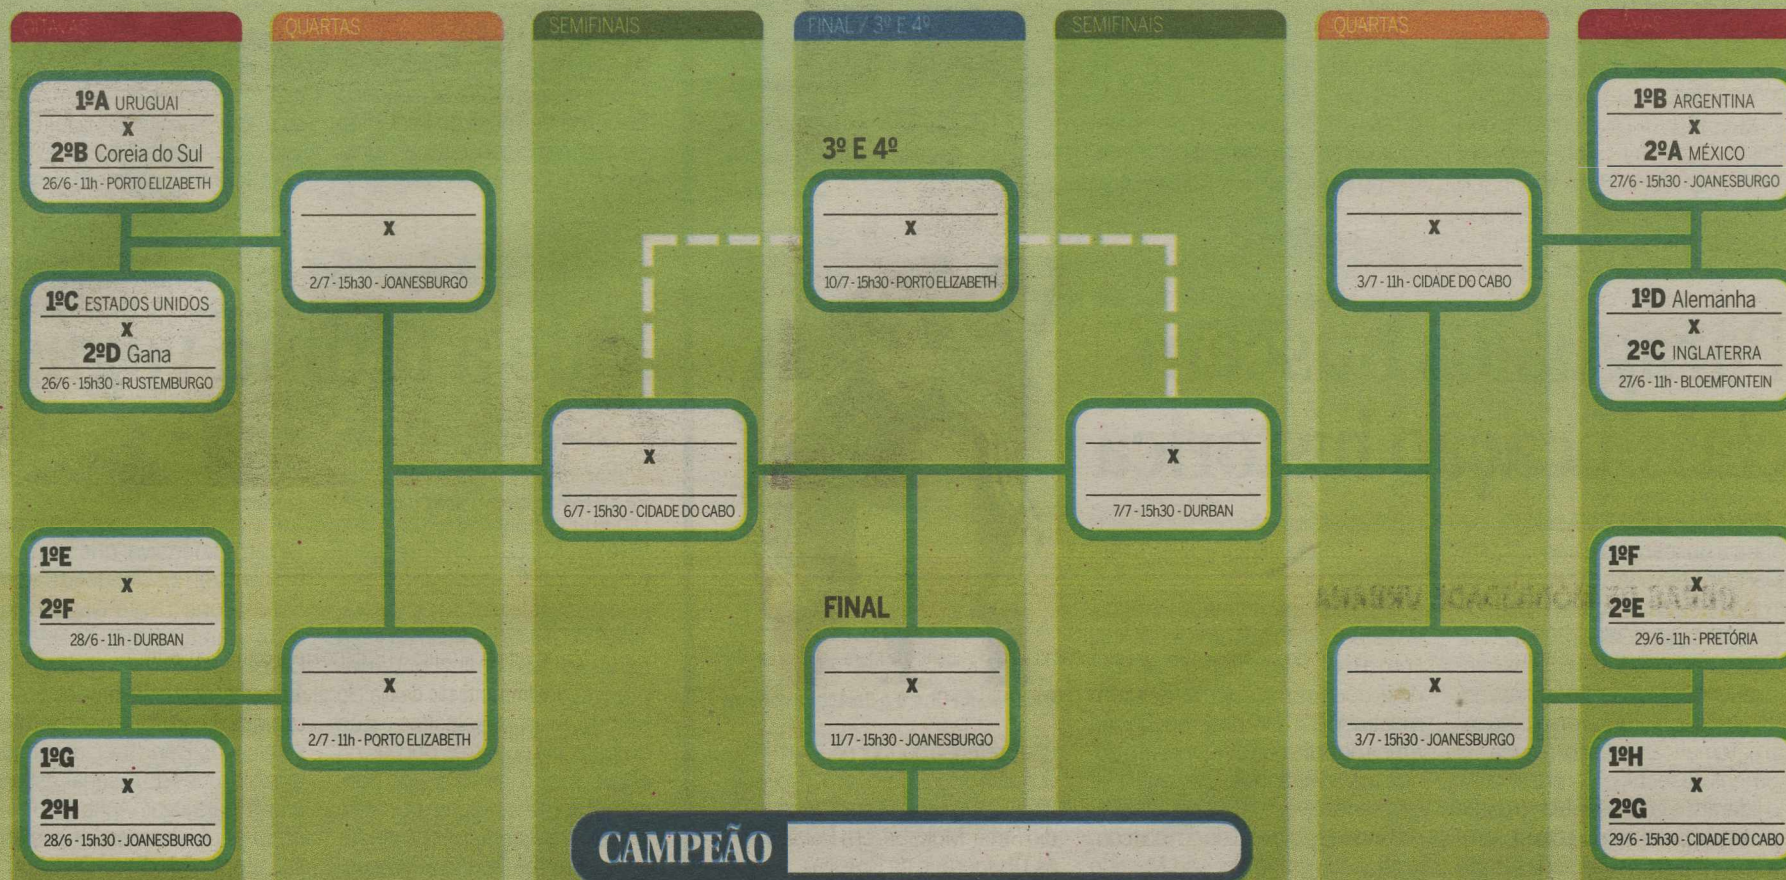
OITAVAS | QUARTAS | SEMIFINAIS | FINAL / 3º E 4º | SEMIFINAIS | QUARTAS | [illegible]

1ºA URUGUAI
X
2ºB Coreia do Sul
26/6 - 11h - PORTO ELIZABETH

1ºC ESTADOS UNIDOS
X
2ºD Gana
26/6 - 15h30 - RUSTEMBURGO

1ºE
X
2ºF
28/6 - 11h - DURBAN

1ºG
X
2ºH
28/6 - 15h30 - JOANESBURGO

X
2/7 - 15h30 - JOANESBURGO

X
2/7 - 11h - PORTO ELIZABETH

X
6/7 - 15h30 - CIDADE DO CABO

3º E 4º
X
10/7 - 15h30 - PORTO ELIZABETH

FINAL
X
11/7 - 15h30 - JOANESBURGO

CAMPEÃO

X
7/7 - 15h30 - DURBAN

X
3/7 - 11h - CIDADE DO CABO

X
3/7 - 15h30 - JOANESBURGO

1ºB ARGENTINA
X
2ºA MÉXICO
27/6 - 15h30 - JOANESBURGO

1ºD Alemanha
X
2ºC INGLATERRA
27/6 - 11h - BLOEMFONTEIN

1ºF
X
2ºE
29/6 - 11h - PRETÓRIA

1ºH
X
2ºG
29/6 - 15h30 - CIDADE DO CABO